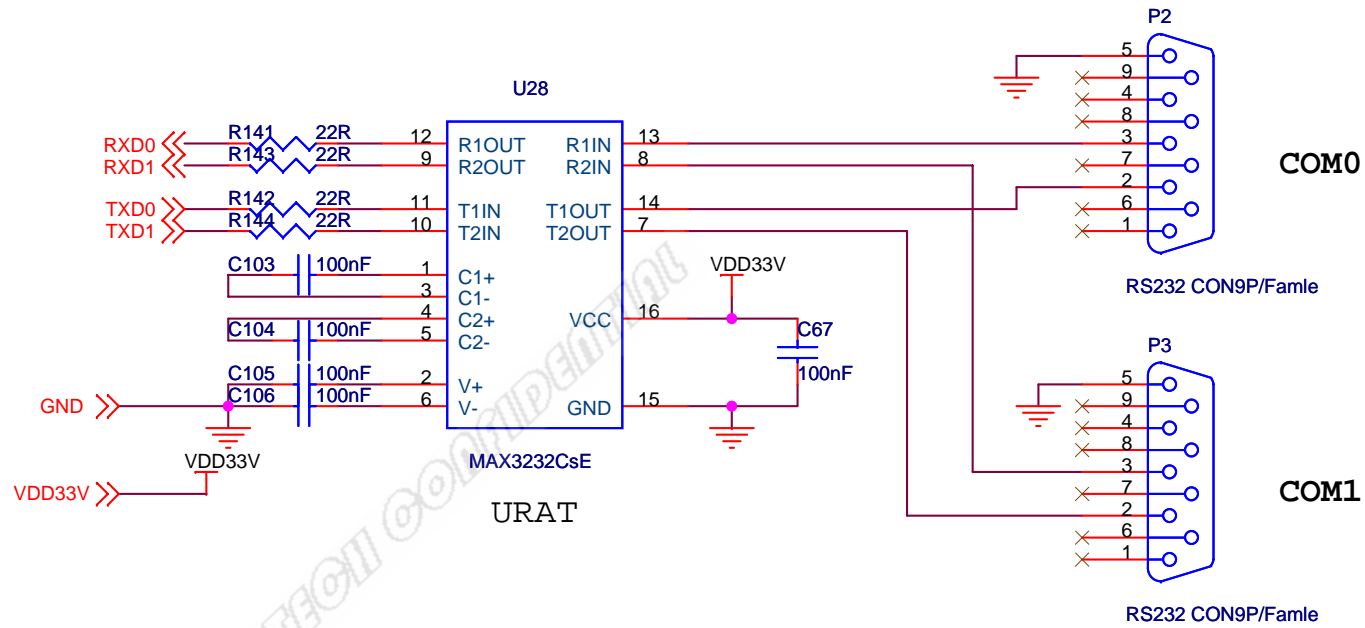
U28

RXD0
RXD1
TXD0
TXD1

R141 22R
R143 22R
R142 22R
R144 22R

12 R1OUT
9 R2OUT
11 T1IN
10 T2IN
1 C1+
3 C1-
4 C2+
5 C2-
2 V+
6 V-

R1IN 13
R2IN 8
T1OUT 14
T2OUT 7
VCC 16
GND 15

C103 100nF
C104 100nF
C105 100nF
C106 100nF

GND
VDD33V
VDD33V

VDD33V
C67
100nF

MAX3232CsE

URAT

ECH CONFIDENTIAL

P2
5
9
4
8
3
7
2
6
1

COM0

RS232 CON9P/Famle

P3
5
9
4
8
3
7
2
6
1

COM1

RS232 CON9P/Famle